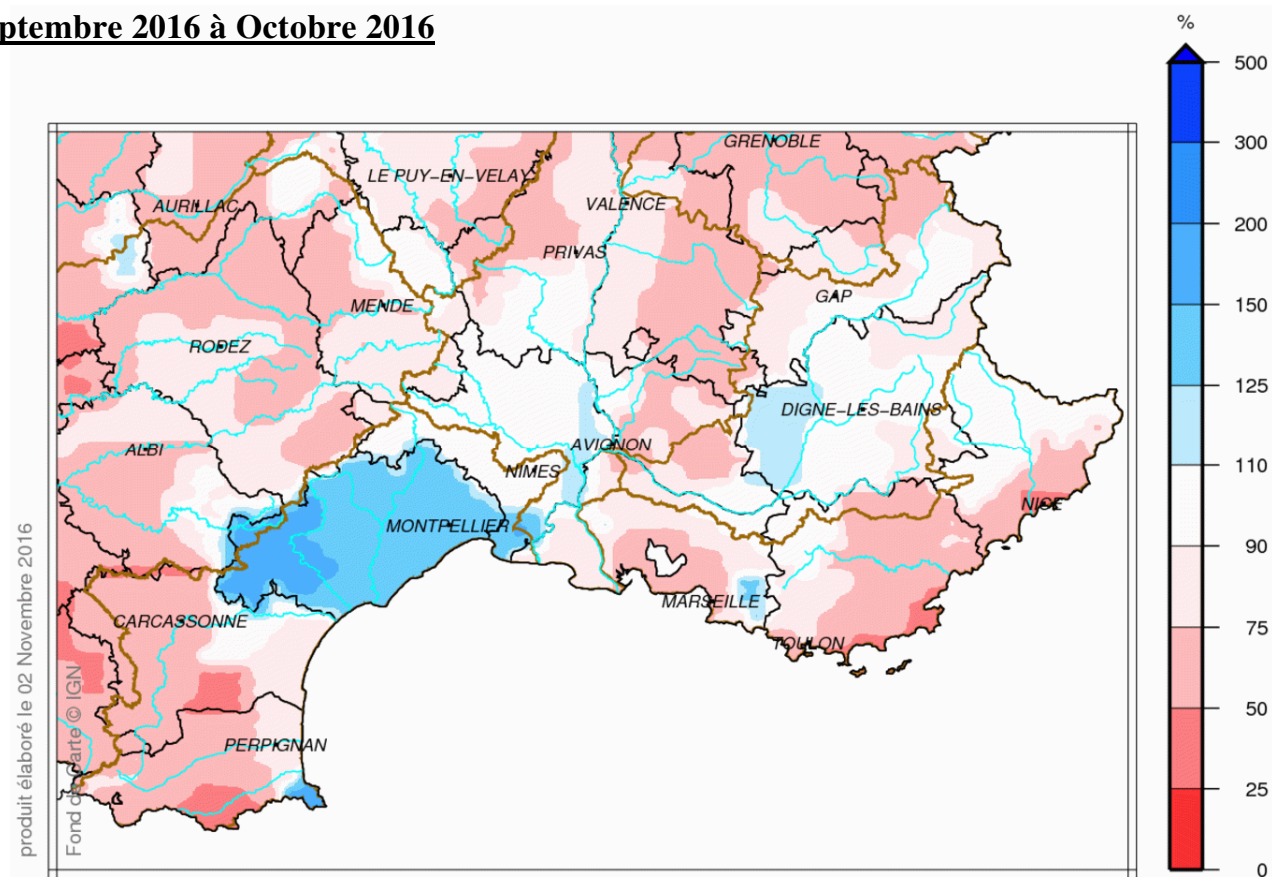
ptembre 2016 à Octobre 2016

%
500
300
200
150
125
110
90
75
50
25
0

GRENOBLE
LE PUY-EN-VELAY
VALENCE
AURILLAC
PRIVAS
GAP
MENDE
RODEZ
DIGNE-LES-BAINS
AVIGNON
ALBI
NIMES
NICE
MONTPELLIER
MARSEILLE
CARCASSONNE
TOULON
PERPIGNAN

produit élaboré le 02 Novembre 2016
Fond de Carte © IGN